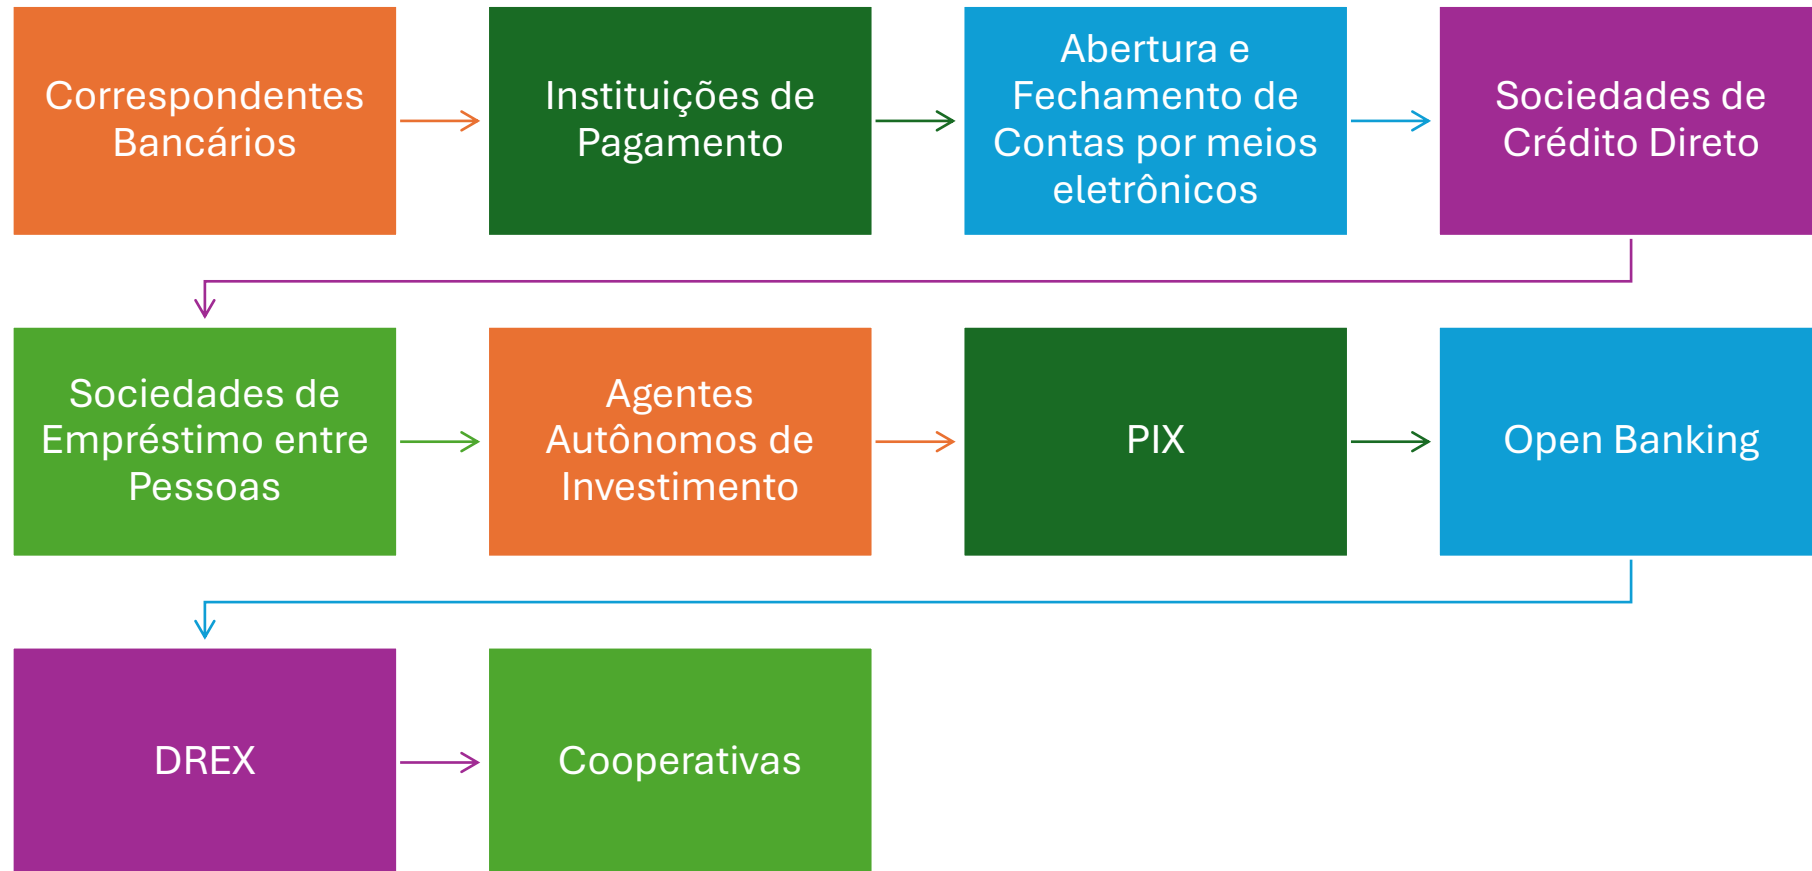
Correspondentes Bancários

Instituições de Pagamento

Abertura e Fechamento de Contas por meios eletrônicos

Sociedades de Crédito Direto

Sociedades de Empréstimo entre Pessoas

Agentes Autônomos de Investimento

PIX

Open Banking

DREX

Cooperativas